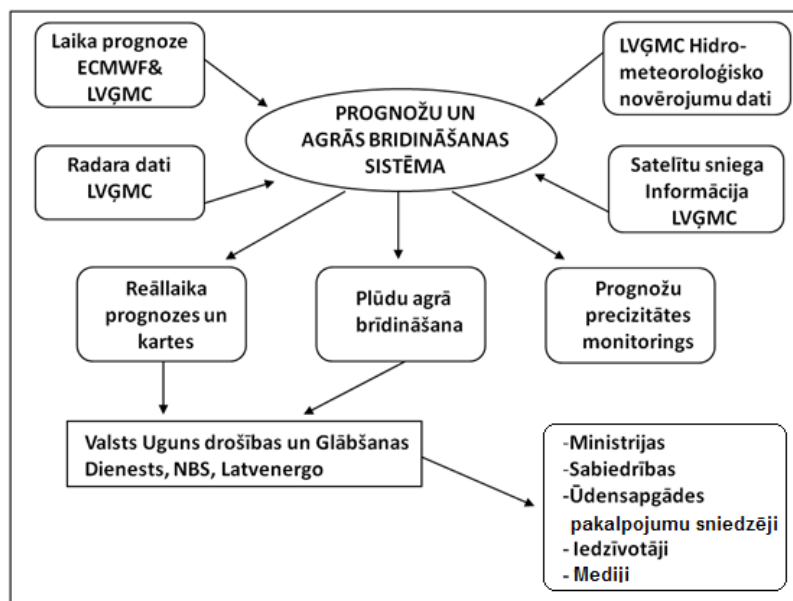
Laika prognoze ECMWF& LVĢMC

LVĢMC Hidrometeoroloģisko novērojumu dati

PROGNOŽU UN AGRĀS BRIDINĀŠANAS SISTĒMA

Radara dati LVĢMC

Satelītu sniega Informācija LVĢMC

Reāllaika prognozes un kartes

Plūdu agrā brīdināšana

Prognožu precizitātes monitorings

Valsts Uguns drošības un Glābšanas Dienests, NBS, Latvenergo

-Ministrijas
-Sabiedrības
-Ūdensapgādes pakalpojumu sniedzēji
- Iedzīvotāji
- Mediji